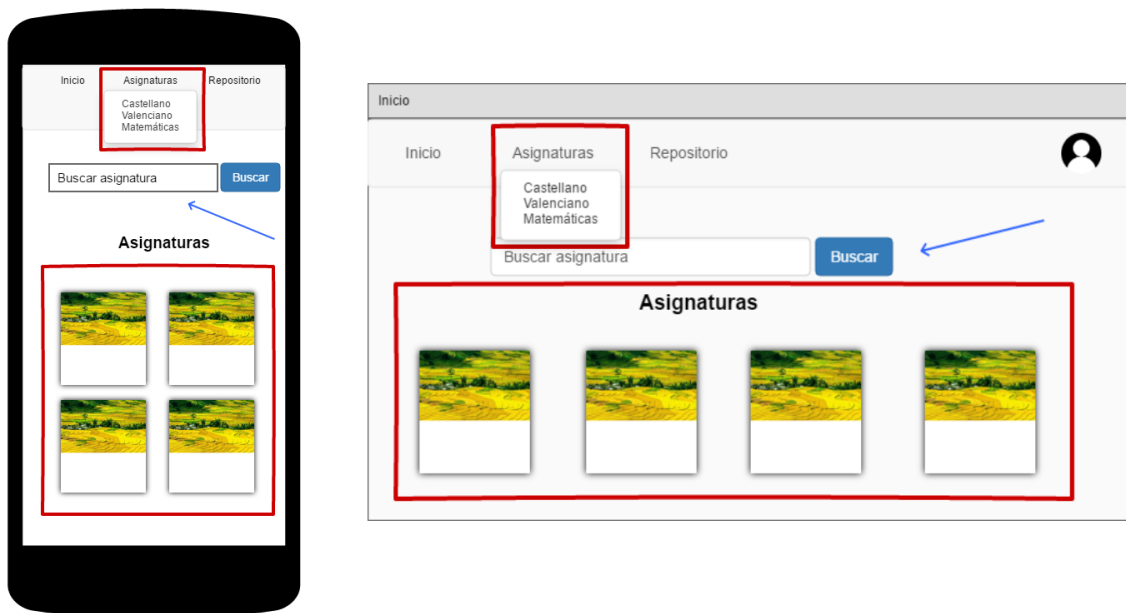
Inicio
Asignaturas
Repositorio
Castellano
Valenciano
Matemáticas
Buscar asignatura
Buscar
Asignaturas

Inicio
Inicio
Asignaturas
Repositorio
Castellano
Valenciano
Matemáticas
Buscar asignatura
Buscar
Asignaturas